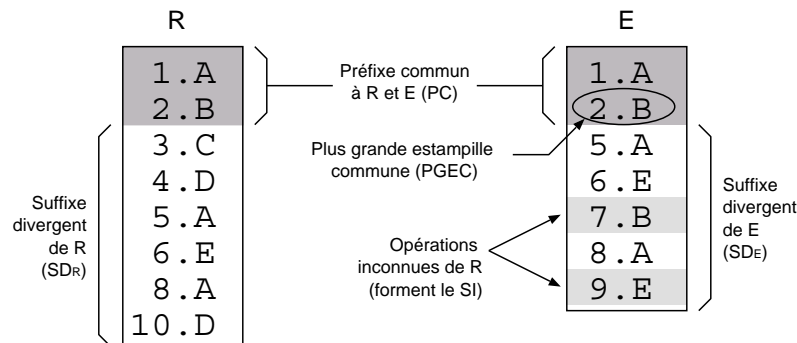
R

1.A
2.B
3.C
4.D
5.A
6.E
8.A
10.D

Suffixe divergent de R ($SD_R$)

Préfixe commun à R et E (PC)

Plus grande estampille commune (PGEC)

Opérations inconnues de R (forment le SI)

E

1.A
2.B
5.A
6.E
7.B
8.A
9.E

Suffixe divergent de E ($SD_E$)